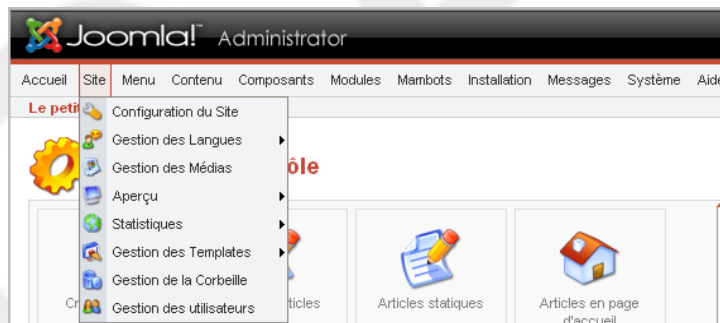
Joomla!™ Administrator

Accueil Site Menu Contenu Composants Modules Mambots Installation Messages Système Aide

Le petit

Configuration du Site
Gestion des Langues
Gestion des Médias
Aperçu
Statistiques
Gestion des Templates
Gestion de la Corbeille
Gestion des utilisateurs

ôle

Cr

ticles

Articles statiques

Articles en page d'accueil